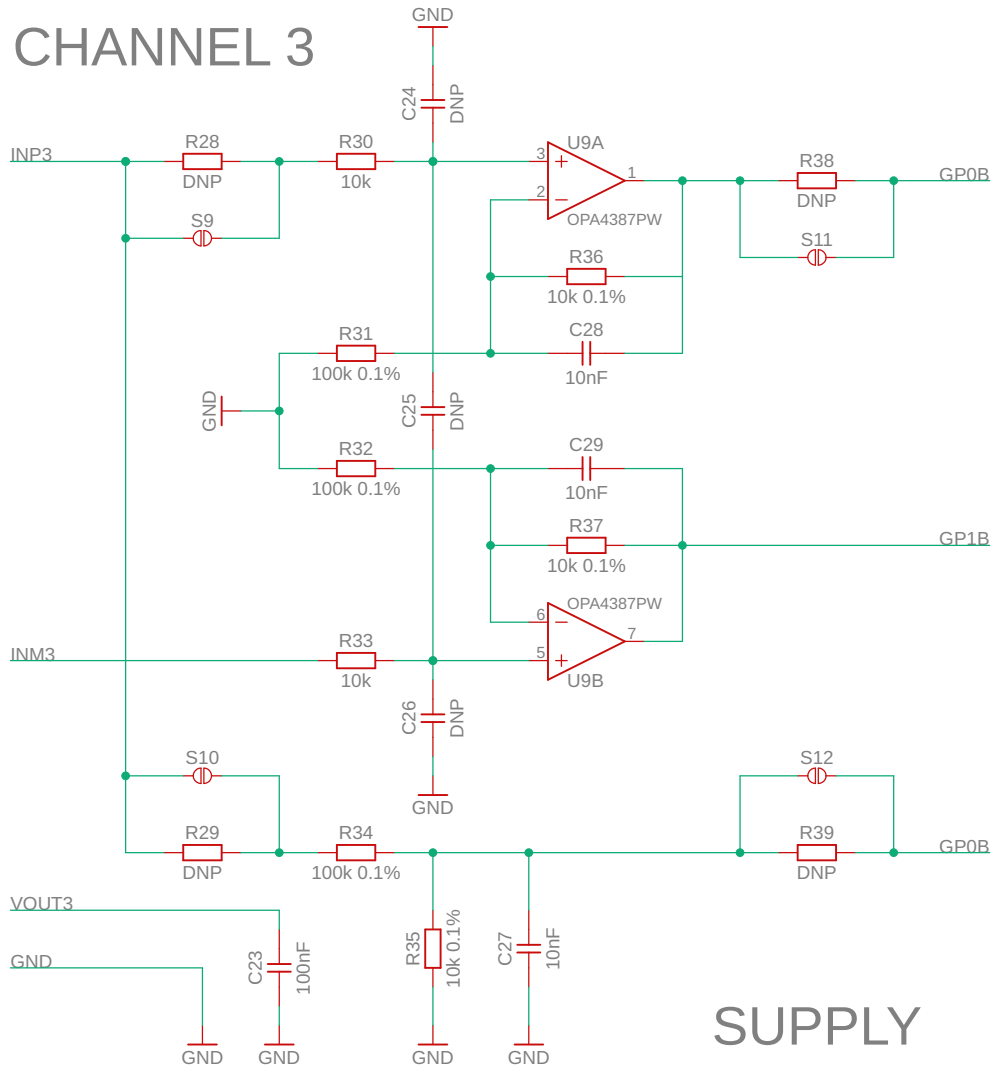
CHANNEL 3

GND
C24 DNP

INP3
R28 DNP
R30 10k
U9A
3 +
2 −
1
OPA4387PW
R38 DNP
GP0B
S9
S11
R36 10k 0.1%
R31 100k 0.1%
C28 10nF
GND
C25 DNP
R32 100k 0.1%
C29 10nF
R37 10k 0.1%
GP1B
OPA4387PW
6 −
5 +
7
U9B
INM3
R33 10k
C26 DNP
GND
S10
S12
R29 DNP
R34 100k 0.1%
R39 DNP
GP0B
VOUT3
GND
C23 100nF
R35 10k 0.1%
C27 10nF
GND GND GND GND

SUPPLY